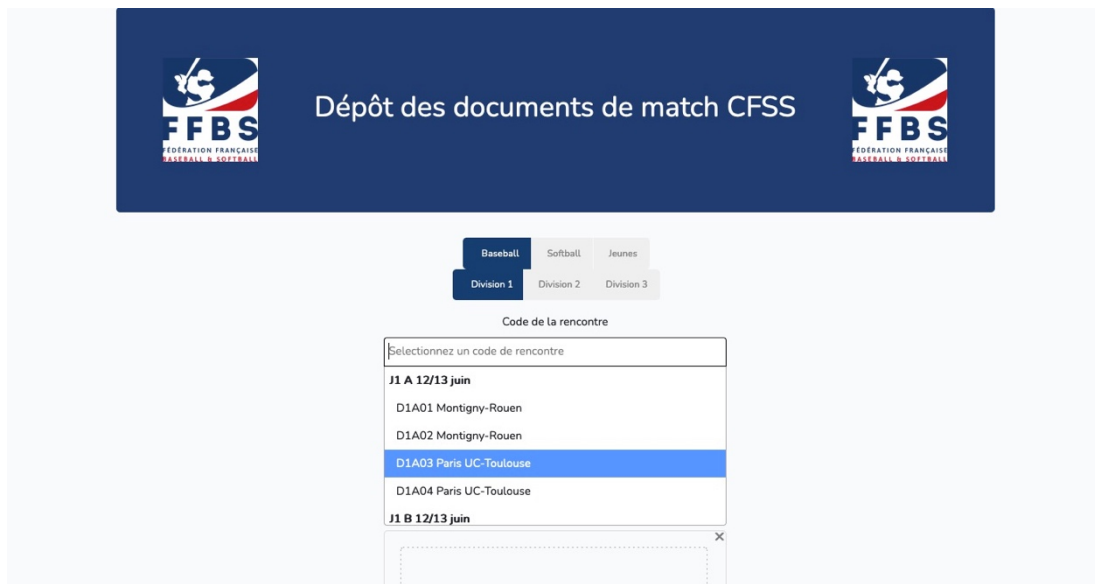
FFBS
FÉDÉRATION FRANÇAISE
BASEBALL & SOFTBALL

Dépôt des documents de match CFSS

FFBS
FÉDÉRATION FRANÇAISE
BASEBALL & SOFTBALL

Baseball
Softball
Jeunes

Division 1
Division 2
Division 3

Code de la rencontre

Selectionnez un code de rencontre

J1 A 12/13 juin

D1A01 Montigny-Rouen

D1A02 Montigny-Rouen

D1A03 Paris UC-Toulouse

D1A04 Paris UC-Toulouse

J1 B 12/13 juin

×